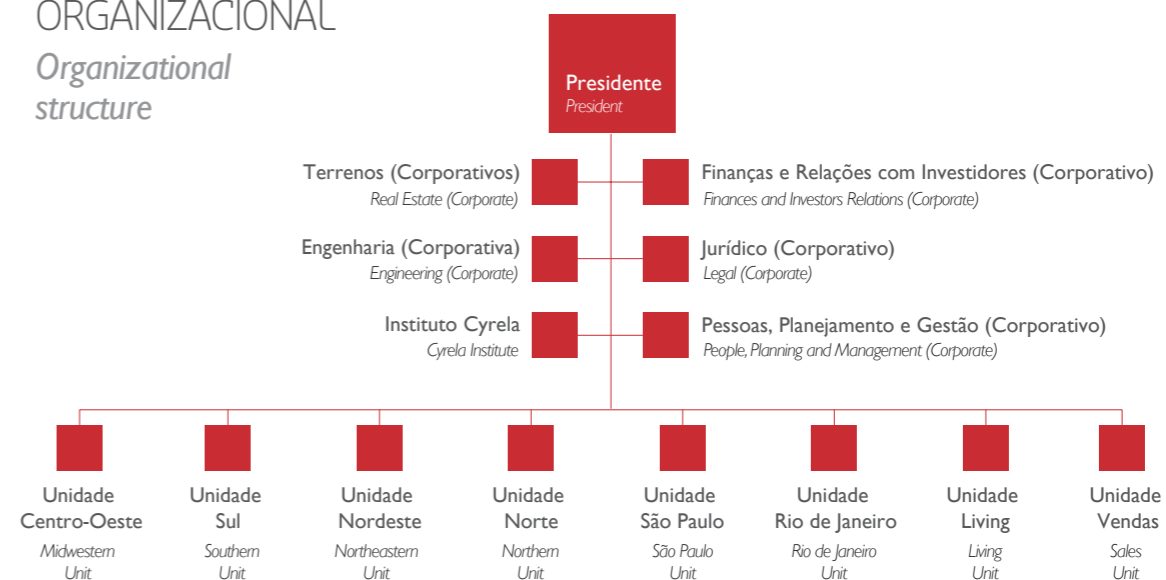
ORGANIZACIONAL
Organizational structure

Presidente
President

Terrenos (Corporativos)
Real Estate (Corporate)

Finanças e Relações com Investidores (Corporativo)
Finances and Investors Relations (Corporate)

Engenharia (Corporativa)
Engineering (Corporate)

Jurídico (Corporativo)
Legal (Corporate)

Instituto Cyrela
Cyrela Institute

Pessoas, Planejamento e Gestão (Corporativo)
People, Planning and Management (Corporate)

Unidade Centro-Oeste
Midwestern Unit

Unidade Sul
Southern Unit

Unidade Nordeste
Northeastern Unit

Unidade Norte
Northern Unit

Unidade São Paulo
São Paulo Unit

Unidade Rio de Janeiro
Rio de Janeiro Unit

Unidade Living
Living Unit

Unidade Vendas
Sales Unit